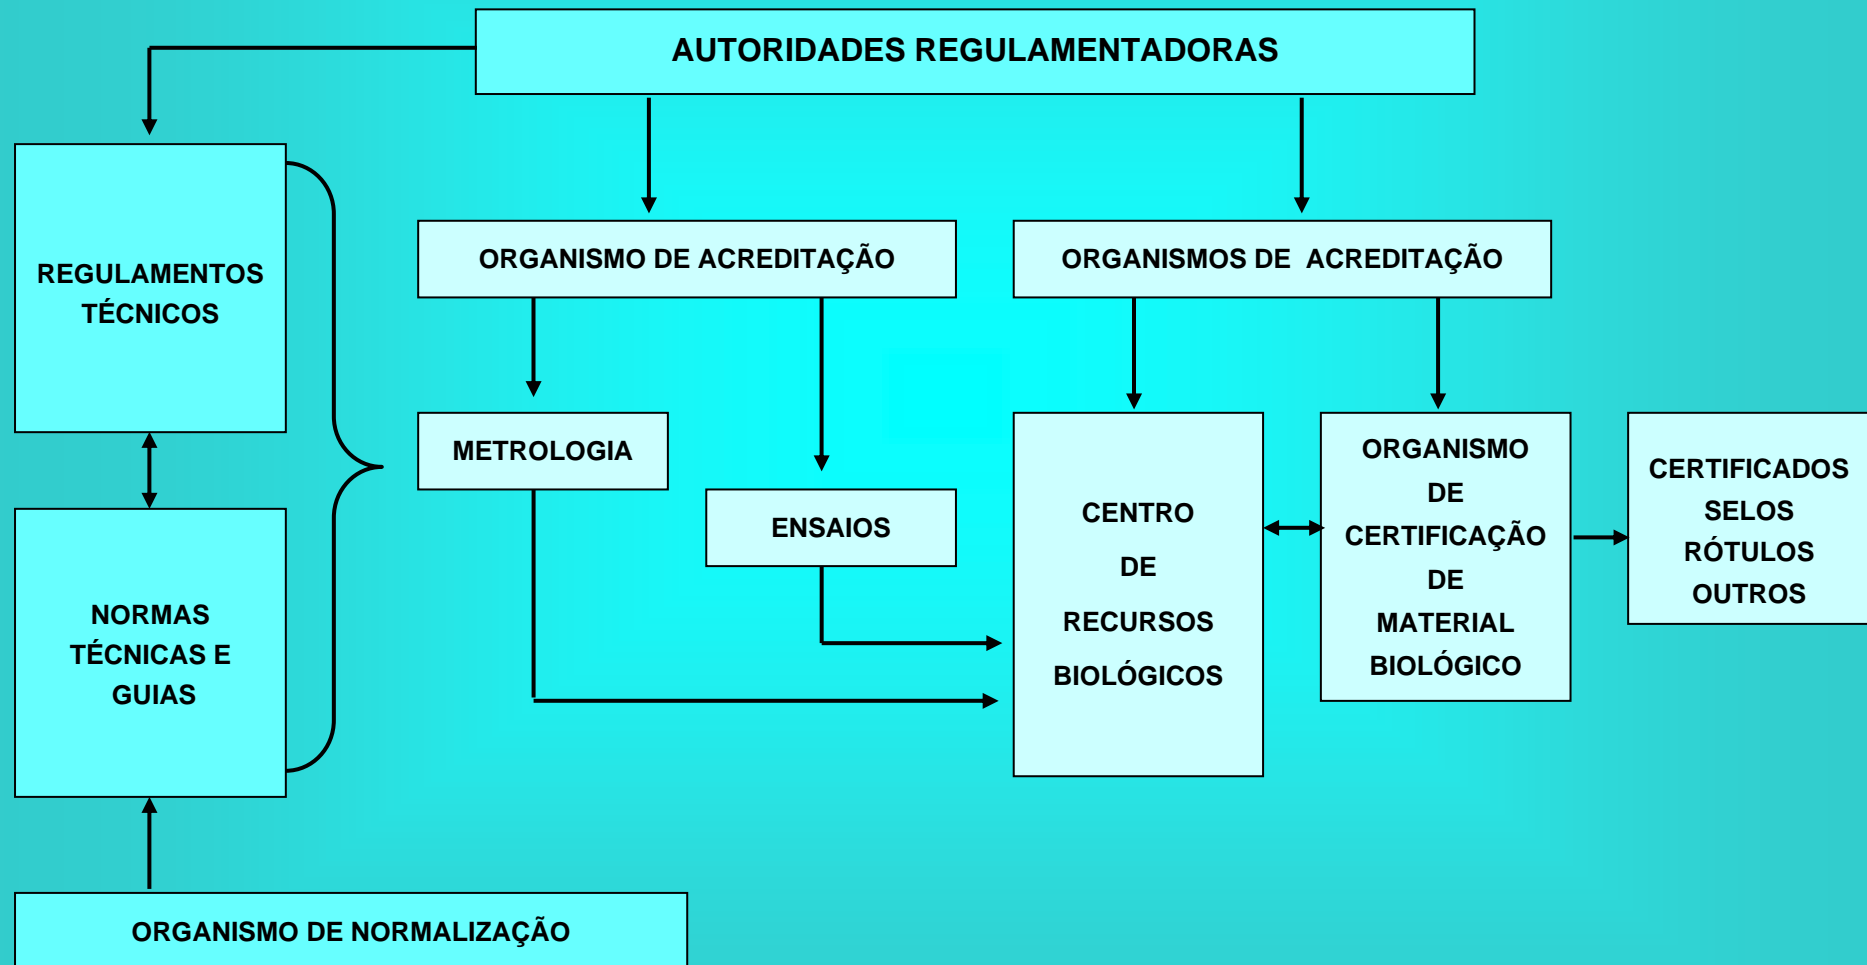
AUTORIDADES REGULAMENTADORAS

REGULAMENTOS TÉCNICOS

ORGANISMO DE ACREDITAÇÃO

ORGANISMOS DE ACREDITAÇÃO

METROLOGIA

ENSAIOS

CENTRO DE RECURSOS BIOLÓGICOS

ORGANISMO DE CERTIFICAÇÃO DE MATERIAL BIOLÓGICO

CERTIFICADOS SELOS RÓTULOS OUTROS

NORMAS TÉCNICAS E GUIAS

ORGANISMO DE NORMALIZAÇÃO